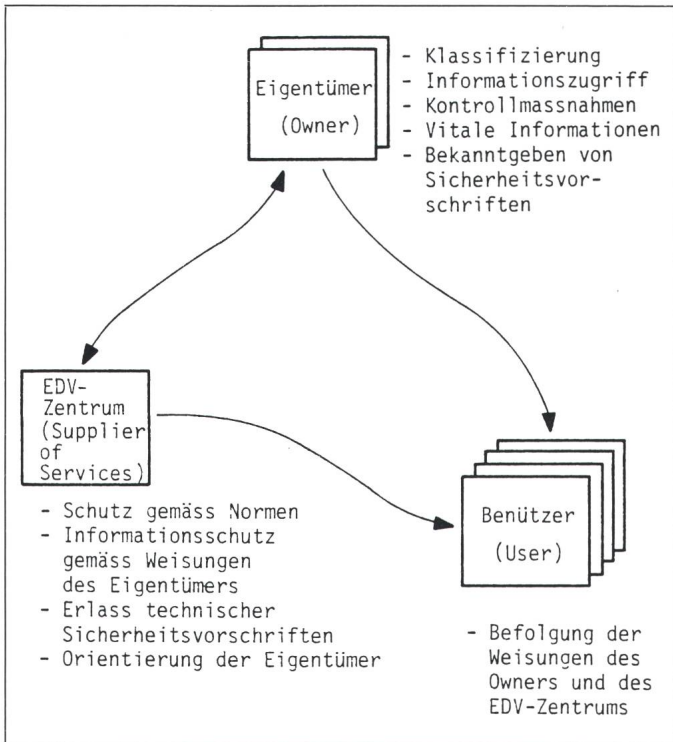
Eigentümer
(Owner)

- Klassifizierung
- Informationszugriff
- Kontrollmassnahmen
- Vitale Informationen
- Bekanntgeben von Sicherheitsvorschriften

EDV-Zentrum
(Supplier of Services)

- Schutz gemäss Normen
- Informationsschutz gemäss Weisungen des Eigentümers
- Erlass technischer Sicherheitsvorschriften
- Orientierung der Eigentümer

Benützer
(User)

- Befolgung der Weisungen des Owners und des EDV-Zentrums